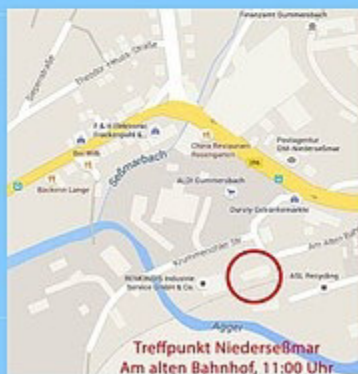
Finanzamt Gummersbach

Theodor-Heuss-Straße

Steinstraße

F. & H. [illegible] Backshop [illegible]

Bei Willi

Backhaus Lange

Seßmarbach

China Restaurant Rosengarten

256

Postagentur DM-Niederseßmar

ALDI Gummersbach

Danzig Getränkemärkte

Krummenohler Str.

Am Alten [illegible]

REMONDIS Industrie Service GmbH & Co.

ASL Recycling

Agger

Treffpunkt Niederseßmar
Am alten Bahnhof, 11:00 Uhr